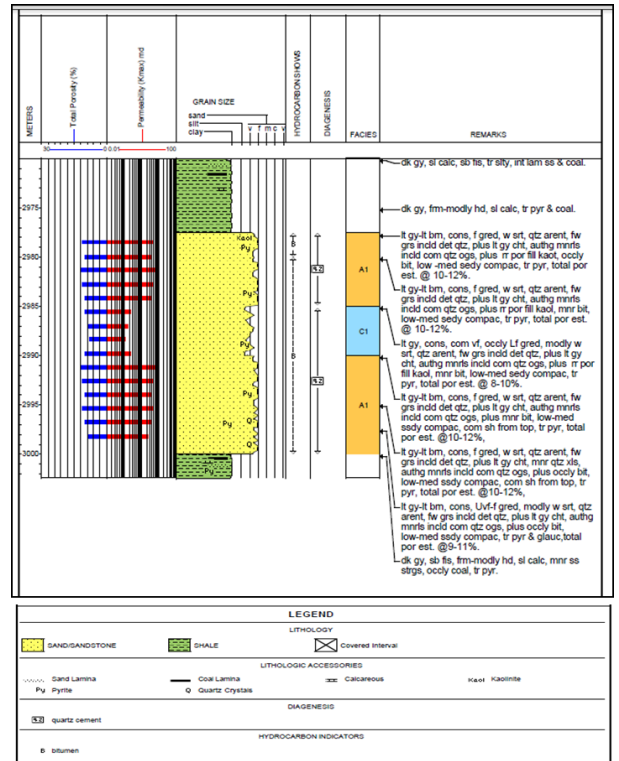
METERS

Total Porosity (%)

Permeability (Kmax) md

30 0 0.01 100

GRAIN SIZE
sand
silt
clay
v f m c v

HYDROCARBON SHOWS

DIAGENESIS

FACIES

REMARKS

2975
2980
2985
2990
2995
3000

Kaol
Py
Py
Py
Py
Q
Q
Py

B
B

A1
C1
A1

dk gy, sl calc, sb fis, tr slty, int lam ss & coal.

dk gy, frm-modly hd, sl calc, tr pyr & coal.

lt gy-lt bm, cons, f gred, w srt, qtz arent, fw grs incld det qtz, plus lt gy cht, authg mnrls incld com qtz ogs, plus rr por fill kaol, occly bit, low -med sedy compac, tr pyr, total por est. @ 10-12%.

lt gy-lt bm, cons, f gred, w srt, qtz arent, fw grs incld det qtz, plus lt gy cht, authg mnrls incld com qtz ogs, plus rr por fill kaol, mnr bit, low-med sedy compac, tr pyr, total por est. @ 10-12%.

lt gy, cons, com vf, occly Lf gred, modly w srt, qtz arent, fw grs incld det qtz, plus lt gy cht, authg mnrls incld com qtz ogs, plus rr por fill kaol, mnr bit, low-med sedy compac, tr pyr, total por est. @ 8-10%.

lt gy-lt bm, cons, f gred, w srt, qtz arent, fw grs incld det qtz, plus lt gy cht, authg mnrls incld com qtz ogs, plus mnr bit, low-med ssdy compac, com sh from top, tr pyr, total por est. @10-12%,

lt gy-lt bm, cons, f gred, w srt, qtz arent, fw grs incld det qtz, plus lt gy cht, mnr qtz xls, authg mnrls incld com qtz ogs, plus occly bit, low-med ssdy compac, com sh from top, tr pyr, total por est. @10-12%,

lt gy-lt bm, cons, Uvf-f gred, modly w srt, qtz arent, fw grs incld det qtz, plus lt gy cht, authg mnrls incld com qtz ogs, plus occly bit, low-med ssdy compac, tr pyr & glauc,total por est. @9-11%.

dk gy, sb fis, frm-modly hd, sl calc, mnr ss strgs, occly coal, tr pyr.

LEGEND

LITHOLOGY

SAND/SANDSTONE
SHALE
Covered Interval

LITHOLOGIC ACCESSORIES

Sand Lamina
Coal Lamina
Calcareous
Kaol Kaolinite
Py Pyrite
Q Quartz Crystals

DIAGENESIS

quartz cement

HYDROCARBON INDICATORS

B bitumen